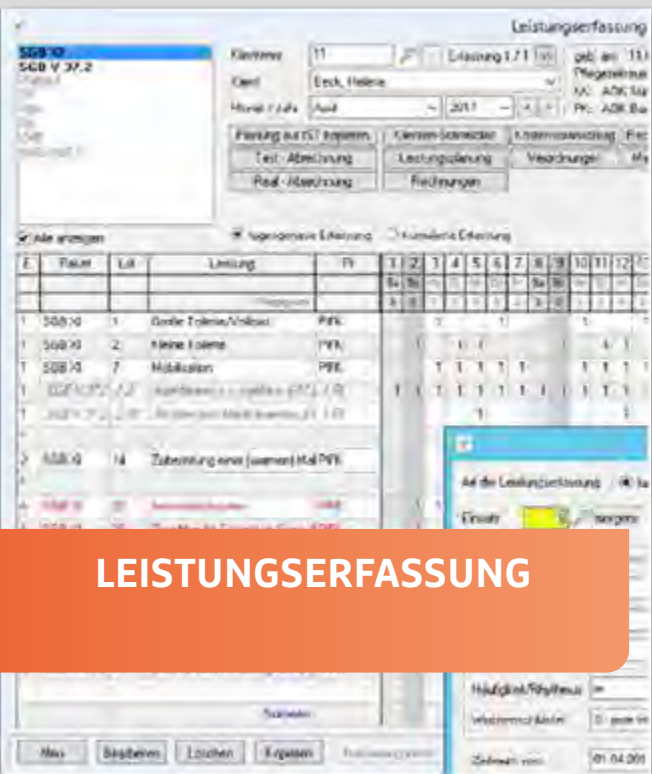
Leistungserfassung

SGB XI
SGB V 37.2

Klientennr 11
Erfassung 1 / 1
geb. am 11.
Pflegekasse
Klient Beck, Helene
KK: AOK Ba
Monat / Jahr April 2017
PK: AOK Ba

Planung aus IST kopieren
Klienten-Schnellinfo
Klientenverwaltung
Test - Abrechnung
Leistungsplanung
Verordnungen
Real - Abrechnung
Rechnungen

Alle anzeigen
Allgemeine Erfassung
Kumulierte Erfassung

| E | Rahm | Lnr | Leistung | Pf | 1 | 2 | 3 | 4 | 5 | 6 | 7 | 8 | 9 | 10 | 11 | 12 |
|---|---|---|---|---|---|---|---|---|---|---|---|---|---|---|---|---|
| 1 | SGB XI | 1 | Große Toilette/Vollbad | PFK | | | | 1 | | | 1 | | | 1 | | |
| 1 | SGB XI | 2 | Kleine Toilette | PFK | | | 1 | | 1 | 1 | | | | | 1 | 1 |
| 1 | SGB XI | 7 | Mobilisation | PFK | | | | 1 | 1 | 1 | 1 | 1 | | 1 | 1 | 1 |
| 1 | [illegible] | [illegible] | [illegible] | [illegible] | 1 | 1 | 1 | 1 | 1 | 1 | 1 | 1 | 1 | 1 | 1 | 1 |
| 1 | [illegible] | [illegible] | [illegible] | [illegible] | | | | | 1 | | | | | | | |
| 2 | SGB XI | 14 | Zubereitung einer (warmen) Mahl | PFK | | | | | | | | | | | | |

Art der Leistungserfassung
Einsatz
Häufigkeit/Rhythmus
Wiederholungen
Zeitraum von 01.04.201

Summen
Neu
Bearbeiten
Löschen
Kopieren

LEISTUNGSERFASSUNG